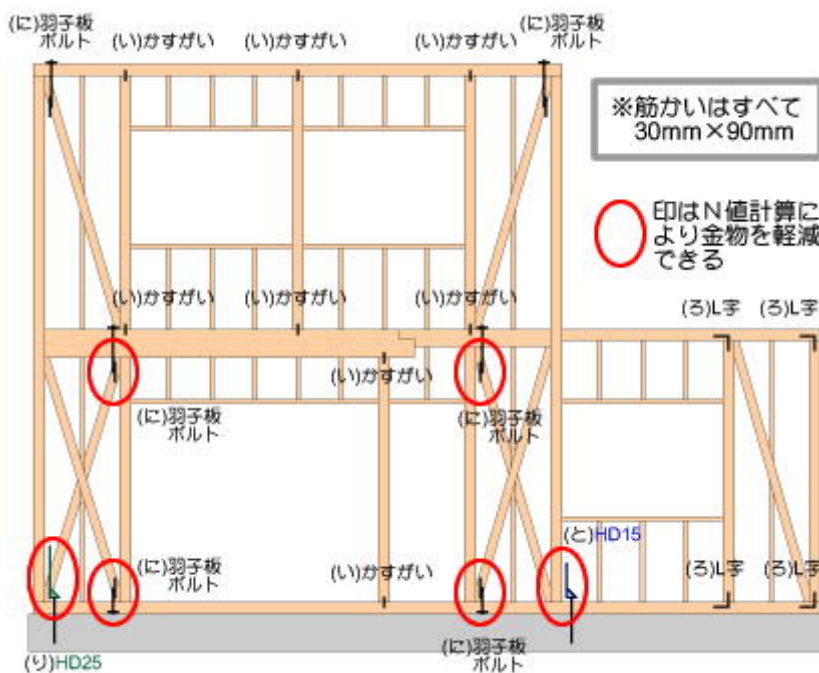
(に)羽子板ボルト
(い)かすがい
(い)かすがい
(い)かすがい
(に)羽子板ボルト

※筋かいはすべて 30mm×90mm

印はN値計算により金物を軽減できる

(い)かすがい
(い)かすがい
(い)かすがい
(ろ)L字
(ろ)L字

(い)かすがい
(に)羽子板ボルト
(に)羽子板ボルト

(と)HD15
(に)羽子板ボルト
(い)かすがい
(ろ)L字
(ろ)L字

(り)HD25
(に)羽子板ボルト